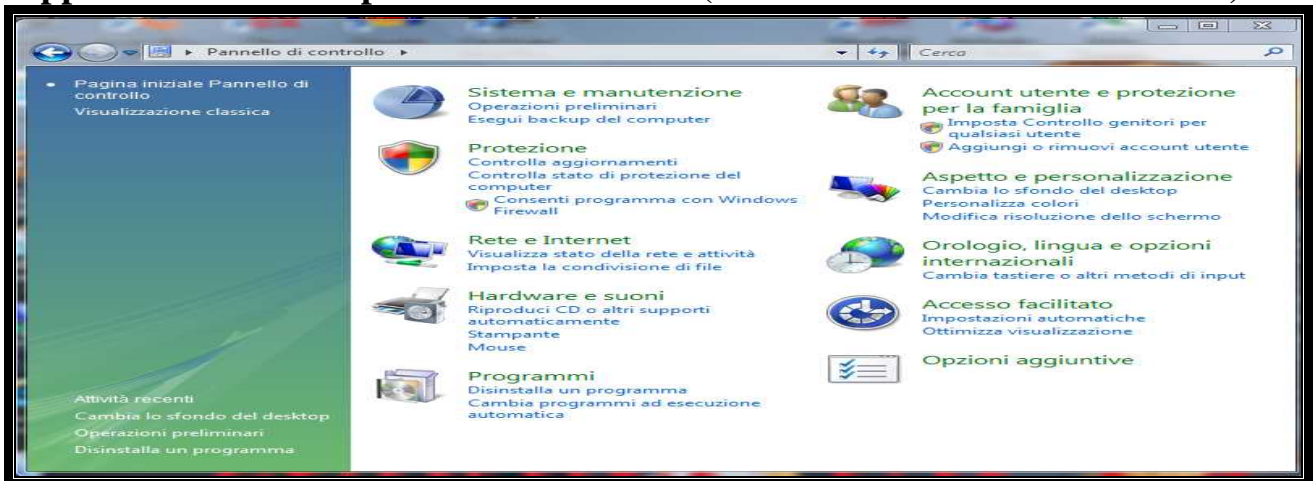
Pannello di controllo

Cerca

Pagina iniziale Pannello di controllo
Visualizzazione classica

Attività recenti
Cambia lo sfondo del desktop
Operazioni preliminari
Disinstalla un programma

Sistema e manutenzione
Operazioni preliminari
Esegui backup del computer

Protezione
Controlla aggiornamenti
Controlla stato di protezione del computer
Consenti programma con Windows Firewall

Rete e Internet
Visualizza stato della rete e attività
Imposta la condivisione di file

Hardware e suoni
Riproduci CD o altri supporti automaticamente
Stampante
Mouse

Programmi
Disinstalla un programma
Cambia programmi ad esecuzione automatica

Account utente e protezione per la famiglia
Imposta Controllo genitori per qualsiasi utente
Aggiungi o rimuovi account utente

Aspetto e personalizzazione
Cambia lo sfondo del desktop
Personalizza colori
Modifica risoluzione dello schermo

Orologio, lingua e opzioni internazionali
Cambia tastiere o altri metodi di input

Accesso facilitato
Impostazioni automatiche
Ottimizza visualizzazione

Opzioni aggiuntive